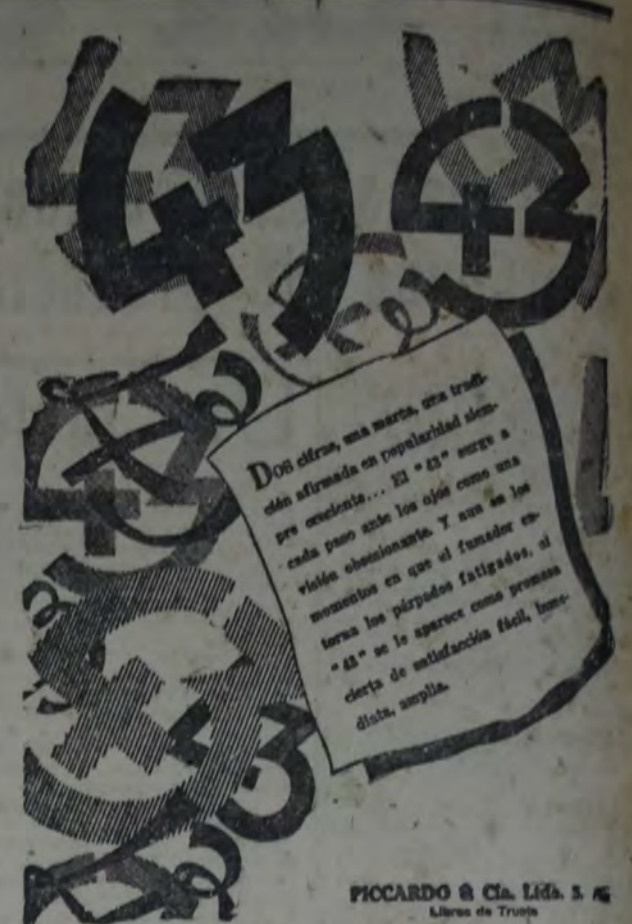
43 43

Dos cifras, una marca, una tradición afirmada en popularidad siempre creciente... El "43" surge a cada paso ante los ojos como una visión obsesionante. Y aun en los momentos en que el fumador entorna los párpados fatigados, el "43" se le aparece como promesa cierta de satisfacción fácil, inmediata, amplia.

PICCARDO & Cía. Ltda. S. A.
Libres de Trusts